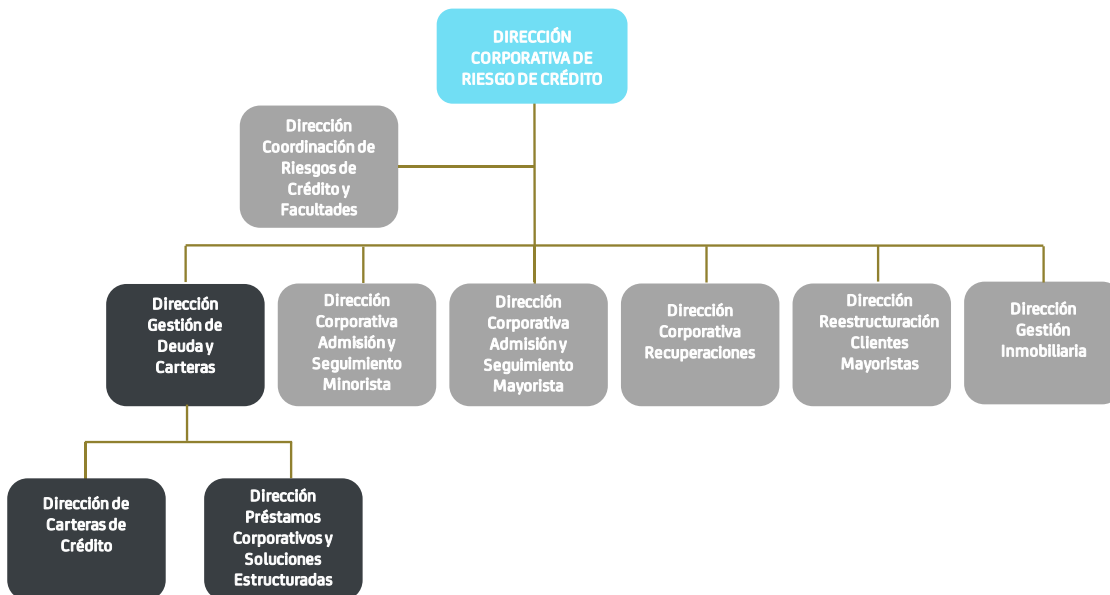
DIRECCIÓN CORPORATIVA DE RIESGO DE CRÉDITO

Dirección Coordinación de Riesgos de Crédito y Facultades

Dirección Gestión de Deuda y Carteras

Dirección Corporativa Admisión y Seguimiento Minorista

Dirección Corporativa Admisión y Seguimiento Mayorista

Dirección Corporativa Recuperaciones

Dirección Reestructuración Clientes Mayoristas

Dirección Gestión Inmobiliaria

Dirección de Carteras de Crédito

Dirección Préstamos Corporativos y Soluciones Estructuradas